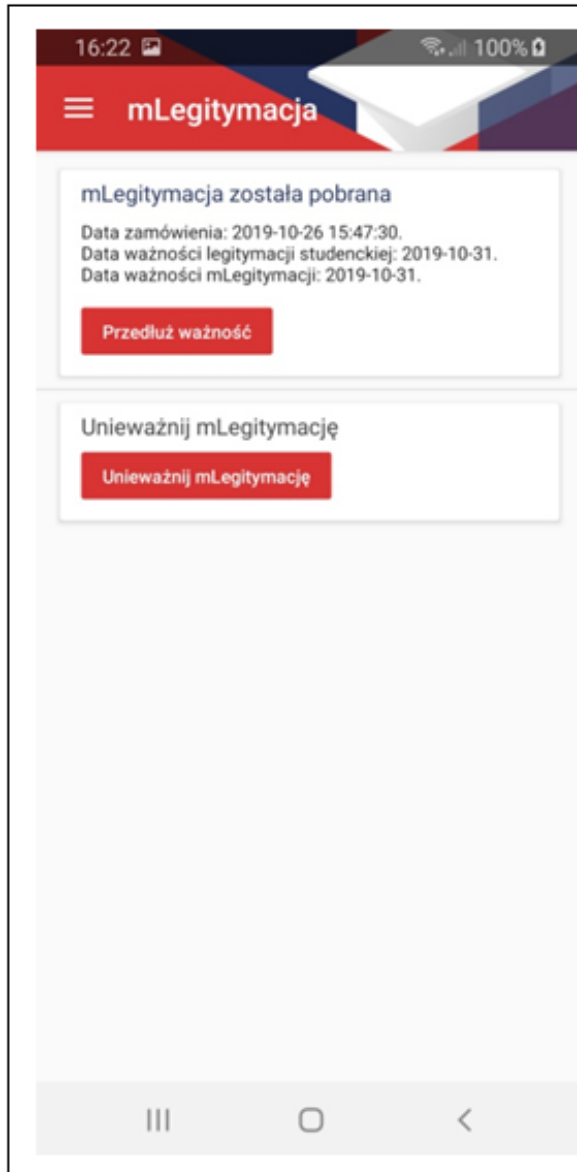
16:22 100%

mLegitymacja

mLegitymacja została pobrana

Data zamówienia: 2019-10-26 15:47:30.
Data ważności legitymacji studenckiej: 2019-10-31.
Data ważności mLegitymacji: 2019-10-31.

Przedłuż ważność

Unieważnij mLegitymację

Unieważnij mLegitymację